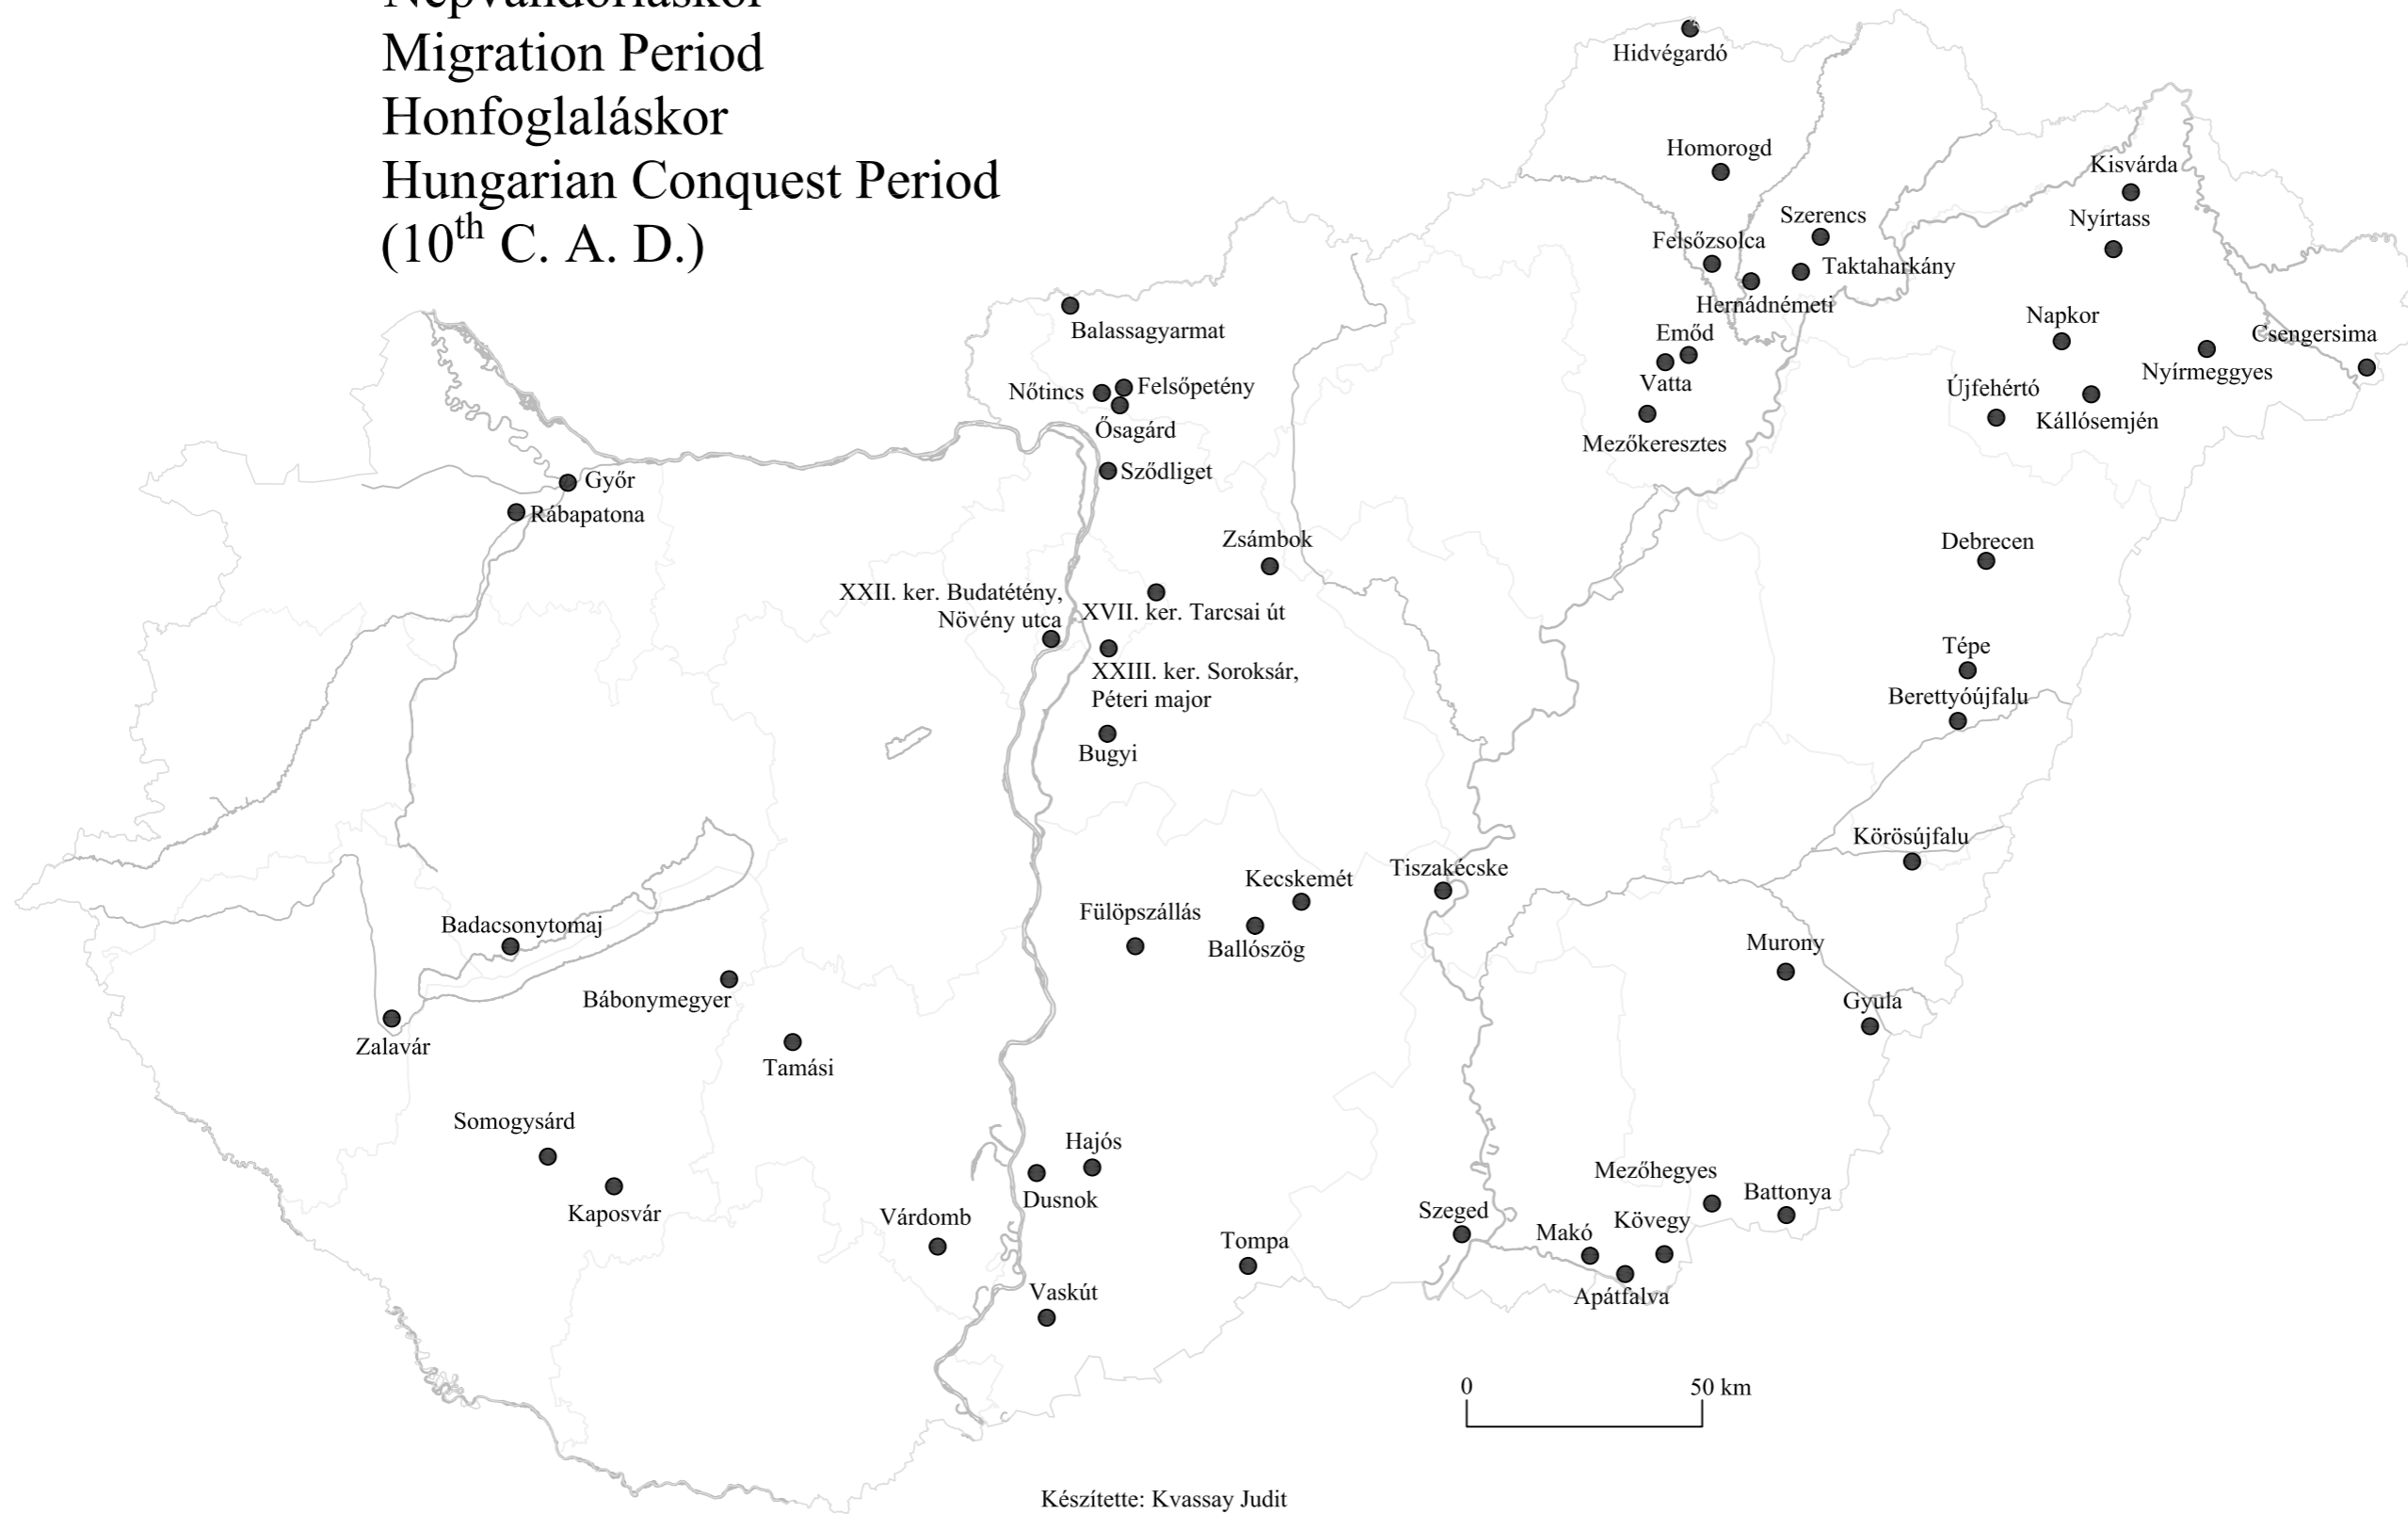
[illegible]
Migration Period
Honfoglaláskor
Hungarian Conquest Period
($10^{th}$ C. A. D.)

Hidvégardó
Homorogd
Kisvárda
Szerencs
Nyírtass
Felsőzsolca
Taktaharkány
Hernádnémeti
Balassagyarmat
Napkor
Emőd
Csengersima
Nyírmeggyes
Nőtincs
Felsőpetény
Vatta
Újfehértó
Kállósemjén
Ősagárd
Mezőkeresztes
Sződliget
Győr
Rábapatona
Zsámbok
Debrecen
XXII. ker. Budatétény, Növény utca
XVII. ker. Tarcsai út
Tépe
XXIII. ker. Soroksár, Péteri major
Berettyóújfalu
Bugyi
Körösújfalu
Tiszakécske
Kecskemét
Fülöpszállás
Badacsonytomaj
Ballószög
Murony
Bábonymegyer
Gyula
Zalavár
Tamási
Somogysárd
Hajós
Mezőhegyes
Dusnok
Battonya
Kaposvár
Várdomb
Szeged
Kövegy
Makó
Tompa
Apátfalva
Vaskút
0
50 km
Készítette: Kvassay Judit